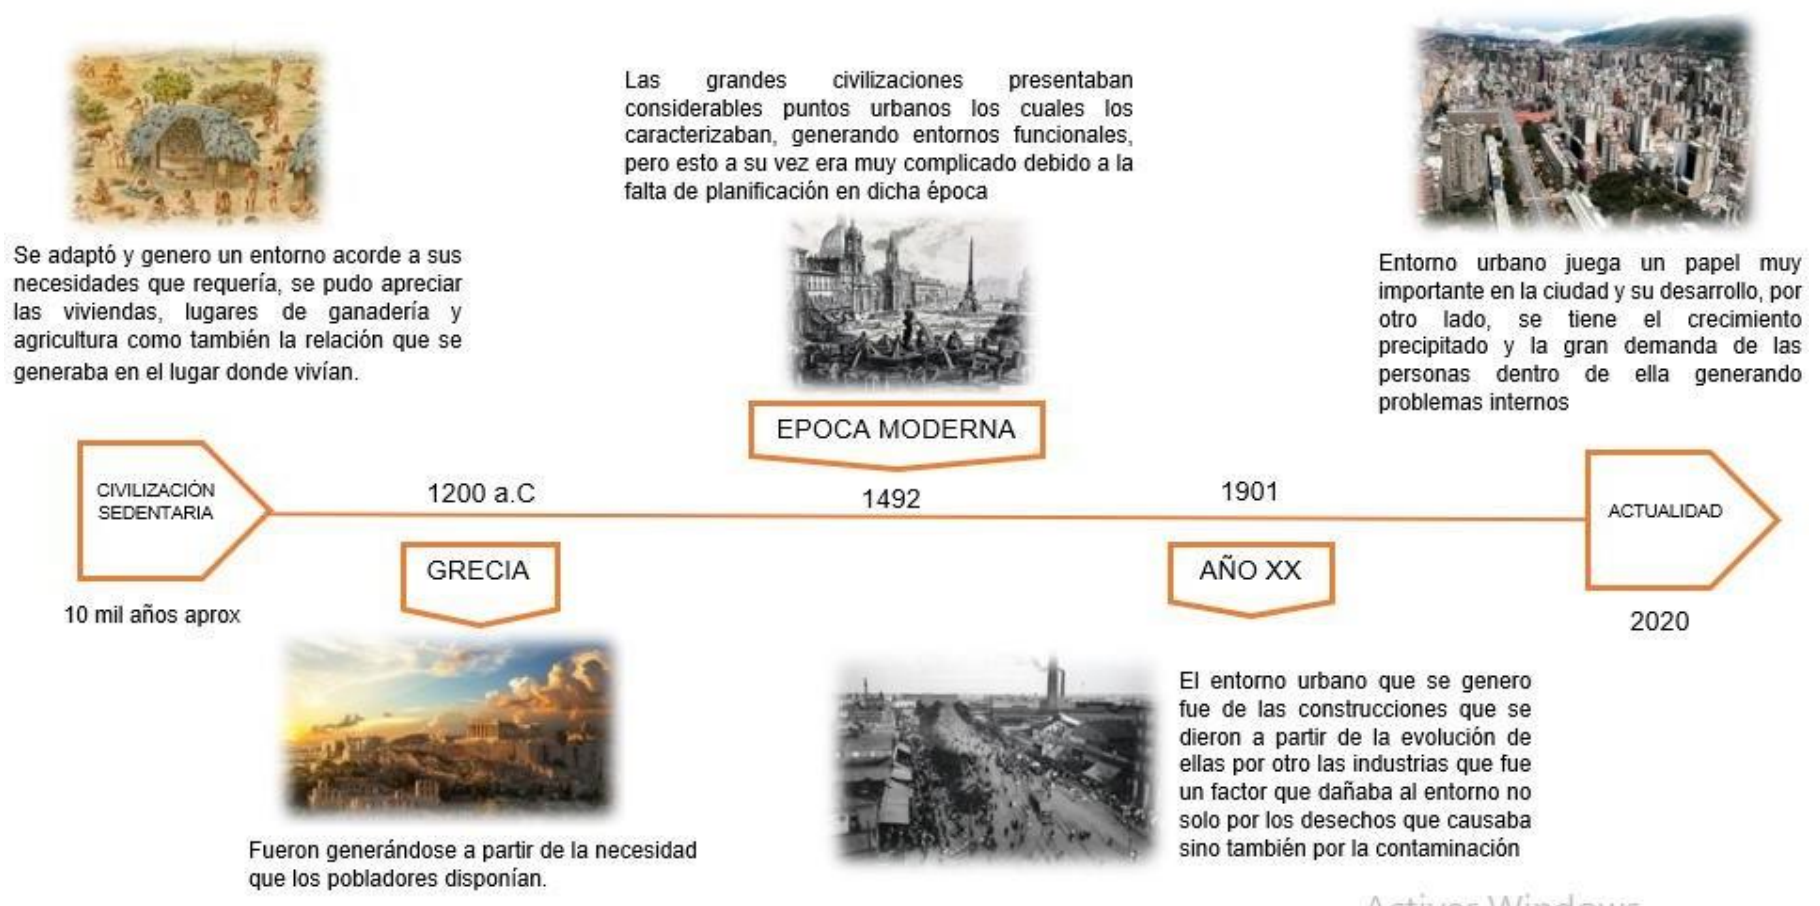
Se adaptó y genero un entorno acorde a sus necesidades que requería, se pudo apreciar las viviendas, lugares de ganadería y agricultura como también la relación que se generaba en el lugar donde vivían.

Las grandes civilizaciones presentaban considerables puntos urbanos los cuales los caracterizaban, generando entornos funcionales, pero esto a su vez era muy complicado debido a la falta de planificación en dicha época

Entorno urbano juega un papel muy importante en la ciudad y su desarrollo, por otro lado, se tiene el crecimiento precipitado y la gran demanda de las personas dentro de ella generando problemas internos

EPOCA MODERNA

CIVILIZACIÓN SEDENTARIA

1200 a.C

1492

1901

ACTUALIDAD

GRECIA

AÑO XX

10 mil años aprox

2020

El entorno urbano que se genero fue de las construcciones que se dieron a partir de la evolución de ellas por otro las industrias que fue un factor que dañaba al entorno no solo por los desechos que causaba sino también por la contaminación

Fueron generándose a partir de la necesidad que los pobladores disponían.

Activar Windows